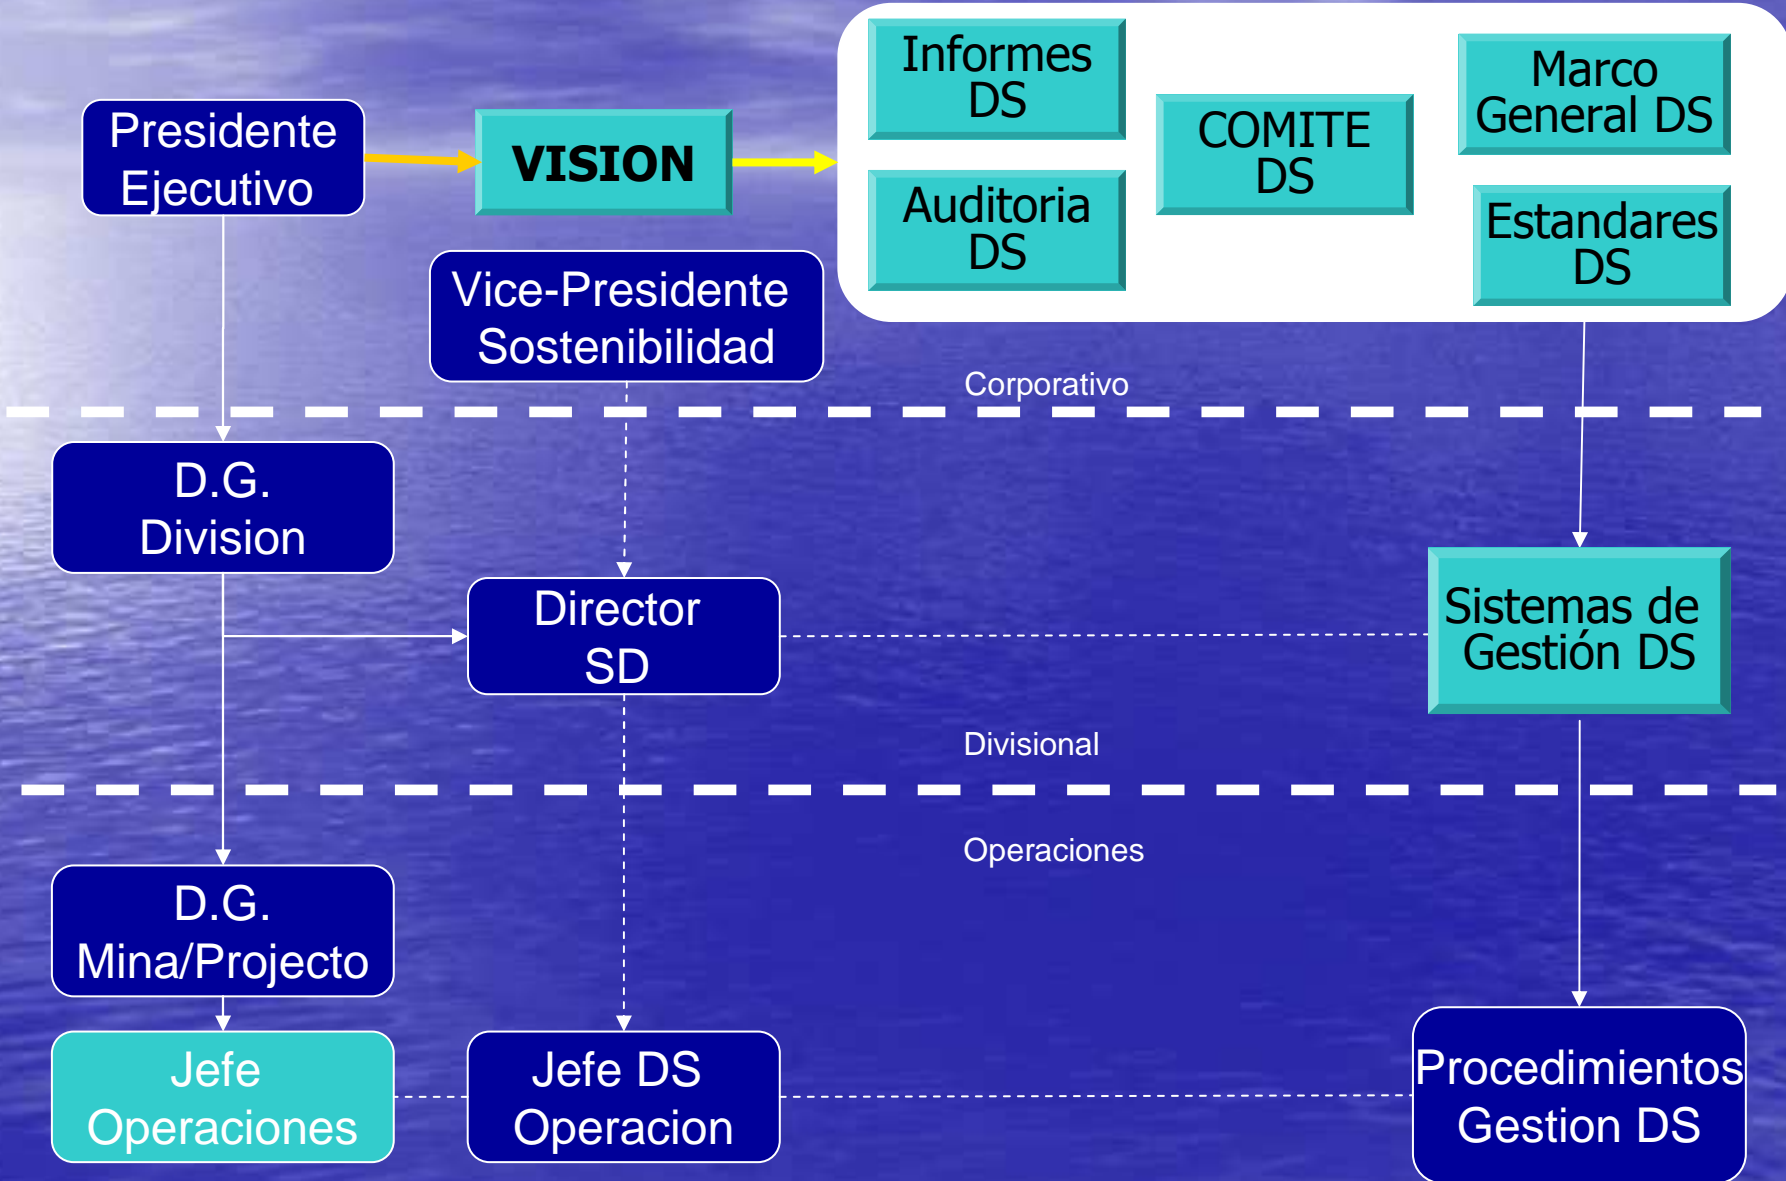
Presidente Ejecutivo

VISION

Informes DS

Auditoria DS

COMITE DS

Marco General DS

Estandares DS

Vice-Presidente Sostenibilidad

Corporativo

D.G. Division

Director SD

Sistemas de Gestión DS

Divisional

Operaciones

D.G. Mina/Projecto

Jefe Operaciones

Jefe DS Operacion

Procedimientos Gestion DS